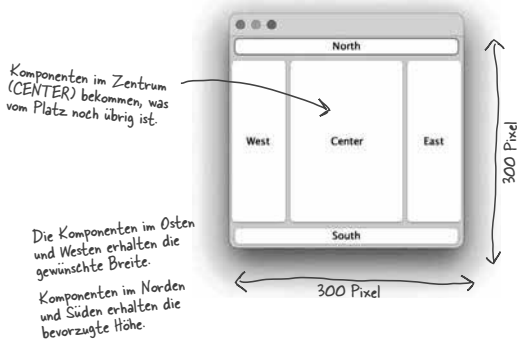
Komponenten im Zentrum (CENTER) bekommen, was vom Platz noch übrig ist.

North

West

Center

East

South

300 Pixel

300 Pixel

Die Komponenten im Osten und Westen erhalten die gewünschte Breite.

Komponenten im Norden und Süden erhalten die bevorzugte Höhe.